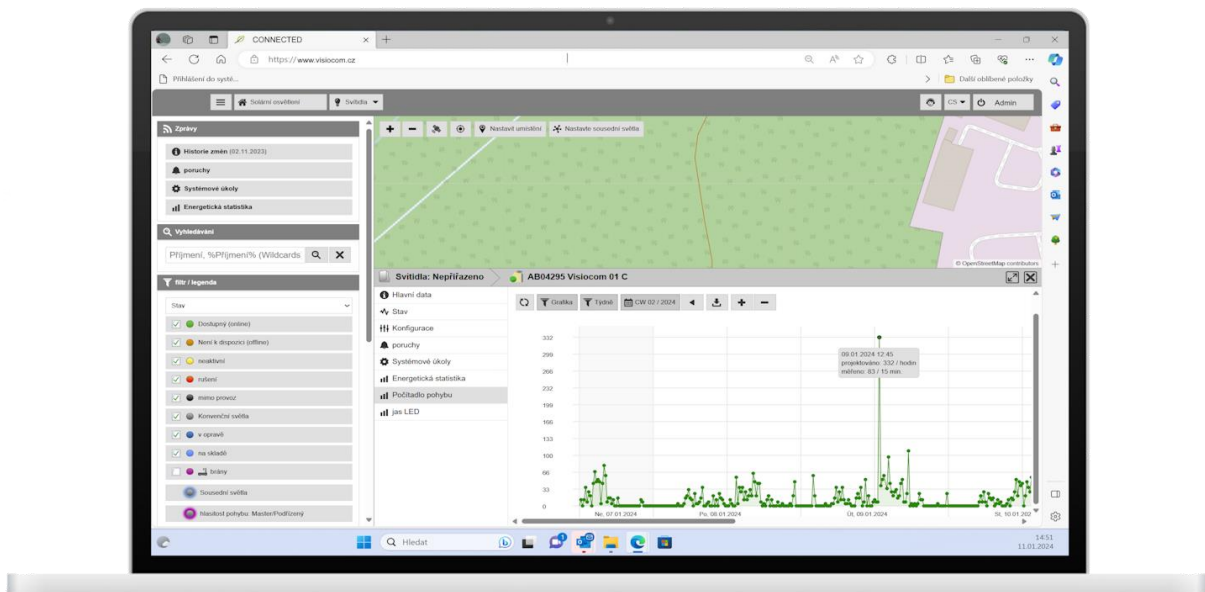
CONNECTED
https://www.visiocom.cz
Přihlášení do systé...
Další oblíbené položky
Solární osvětlení
Svítidla
CS
Admin
Zprávy
Historie změn (02.11.2023)
poruchy
Systémové úkoly
Energetická statistika
Vyhledávání
Příjmení, %Příjmení% (Wildcards
filtr / legenda
Stav
Dostupný (online)
Není k dispozici (offline)
neaktivní
rušení
mimo provoz
Konvenční světla
v opravě
na skladě
brány
Sousední světla
hlásková pohybu: Master/Podřízený
Nastavit umístění
Nastavte sousední světla
© OpenStreetMap contributors
Svítidla: Nepřiřazeno
AB04295 Visiocom 01 C
Hlavní data
Stav
Konfigurace
poruchy
Systémové úkoly
Energetická statistika
Počítadlo pohybu
jas LED
Grafika
Týdně
CW 02 / 2024
332
299
266
232
199
166
133
100
66
33
0
09.01.2024 12:45
projektováno: 332 / hodin
měřeno: 83 / 15 min.
Ne, 07.01.2024
Po, 08.01.2024
Út, 09.01.2024
St, 10.01.202
Hledat
14:51
11.01.2024